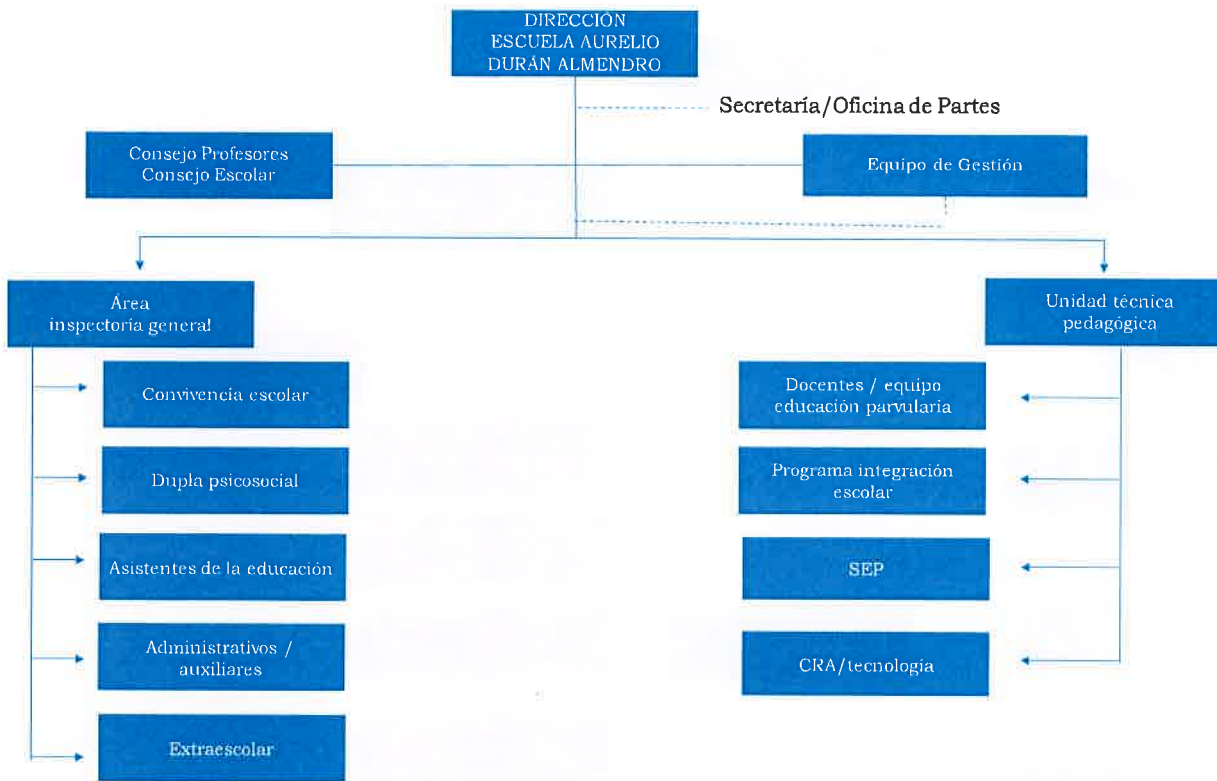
DIRECCIÓN
ESCUELA AURELIO
DURÁN ALMENDRO

Secretaría/Oficina de Partes

Consejo Profesores
Consejo Escolar

Equipo de Gestión

Área
inspectoria general

Unidad técnica
pedagógica

Convivencia escolar

Dupla psicosocial

Asistentes de la educación

Administrativos /
auxiliares

Extraescolar

Docentes / equipo
educación parvularia

Programa integración
escolar

SEP

CRA/tecnología